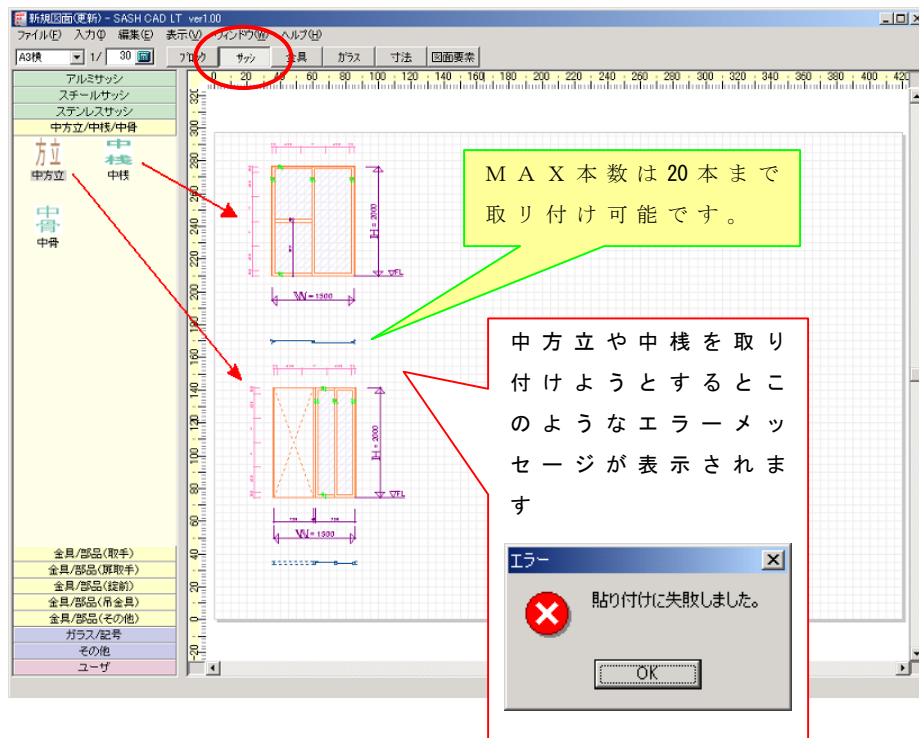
新規図面(更新) - SASH CAD LT ver1.00

ファイル(F) 入力(I) 編集(E) 表示(V) ウィンドウ(W) ヘルプ(H)

A3横 1/ 30

ブロック サッシ 金具 ガラス 寸法 図面要素

アルミサッシ
スチールサッシ
ステンレスサッシ
中方立/中桟/中骨

中方立 中桟

中骨

金具/部品(取手)
金具/部品(扉取手)
金具/部品(錠前)
金具/部品(吊金具)
金具/部品(その他)
ガラス/記号
その他
ユーザ

0 20 40 60 80 100 120 140 160 180 200 220 240 260 280 300 320 340 360 380 400 420

320 300 280 260 240 220 200 180 160 140 120 100 80 60 40 20 0 -20

H=2000
W=1500
H=2000
W=1500

MAX本数は20本まで取り付け可能です。

中方立や中桟を取り付けようとするとこのようなエラーメッセージが表示されます

エラー

貼り付けに失敗しました。

OK